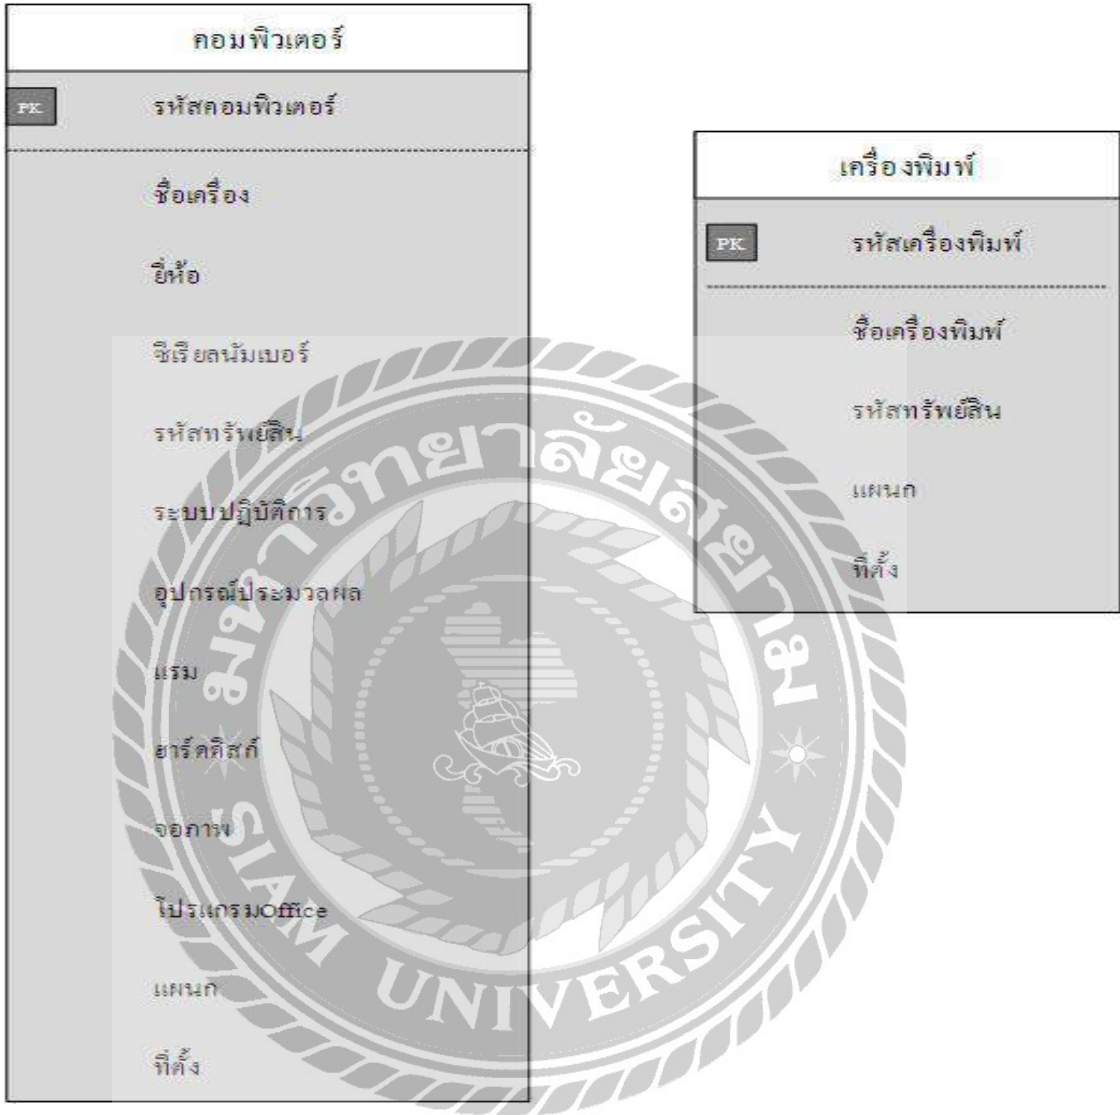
คอมพิวเตอร์

PK รหัสคอมพิวเตอร์

ชื่อเครื่อง

ยี่ห้อ

ซีเรียลนัมเบอร์

รหัสทรัพย์สิน

ระบบปฏิบัติการ

อุปกรณ์ประมวลผล

แรม

ฮาร์ดดิสก์

จอภาพ

โปรแกรมOffice

แผนก

ที่ตั้ง

เครื่องพิมพ์

PK รหัสเครื่องพิมพ์

ชื่อเครื่องพิมพ์

รหัสทรัพย์สิน

แผนก

ที่ตั้ง

มหาวิทยาลัยสยาม

SIAM UNIVERSITY